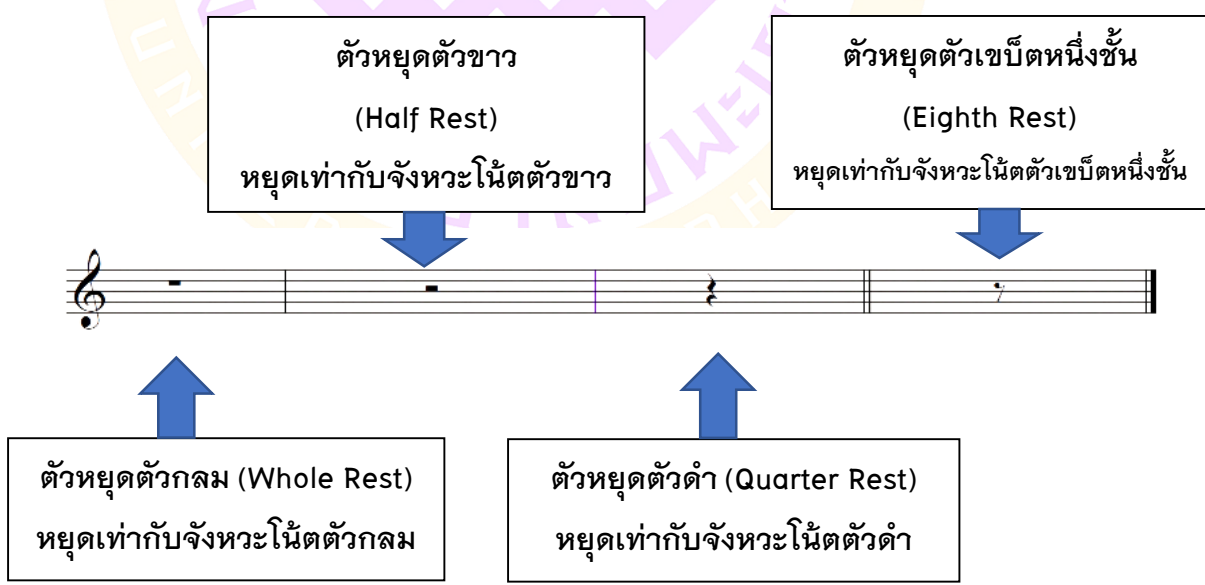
ตัวหยุดตัวขาว
(Half Rest)
หยุดเท่ากับจังหวะโน้ตตัวขาว

ตัวหยุดตัวเขบ็ตหนึ่งชั้น
(Eighth Rest)
หยุดเท่ากับจังหวะโน้ตตัวเขบ็ตหนึ่งชั้น

ตัวหยุดตัวกลม (Whole Rest)
หยุดเท่ากับจังหวะโน้ตตัวกลม

ตัวหยุดตัวดำ (Quarter Rest)
หยุดเท่ากับจังหวะโน้ตตัวดำ